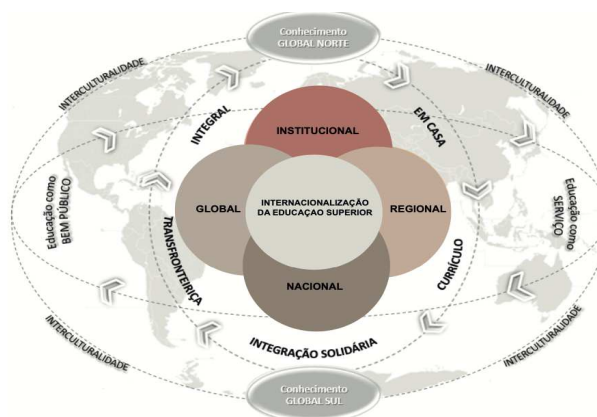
Conhecimento
GLOBAL NORTE

INTERCULTURALIDADE

INTERCULTURALIDADE

INTEGRAL

EM CASA

INSTITUCIONAL

Educação como
BEM PÚBLICO

GLOBAL

INTERNACIONALIZAÇÃO
DA EDUCAÇÃO SUPERIOR

REGIONAL

Educação como
SERVIÇO

TRANSFRONTEIRIÇA

CURRÍCULO

NACIONAL

INTERCULTURALIDADE

INTEGRAÇÃO SOLIDÁRIA

INTERCULTURALIDADE

Conhecimento
GLOBAL SUL